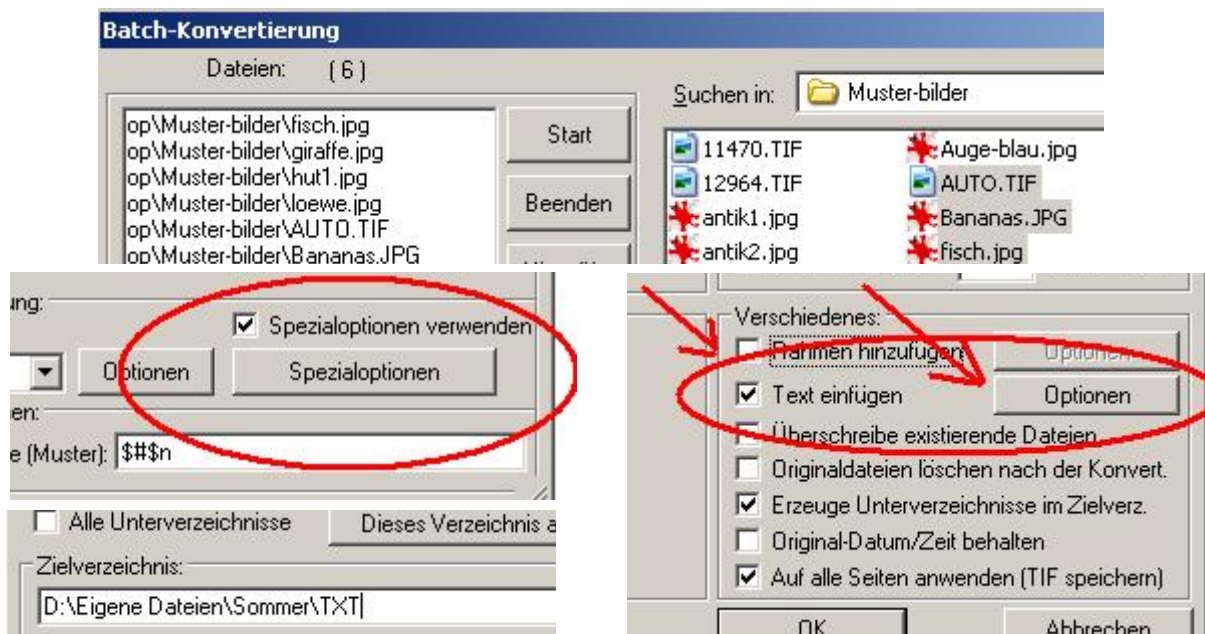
Batch-Konvertierung

Dateien: (6)

op\Muster-bilder\fisch.jpg
op\Muster-bilder\giraffe.jpg
op\Muster-bilder\hut1.jpg
op\Muster-bilder\loewe.jpg
op\Muster-bilder\AUTO.TIF
op\Muster-bilder\Bananas.JPG

Start

Beenden

Suchen in: Muster-bilder

11470.TIF
12964.TIF
antik1.jpg
antik2.jpg
Auge-blau.jpg
AUTO.TIF
Bananas.JPG
fisch.jpg

ung:

Spezialoptionen verwenden

Optionen

Spezialoptionen

en:

e (Muster): $##$n

Alle Unterverzeichnisse

Dieses Verzeichnis a

Zielverzeichnis:

D:\Eigene Dateien\Sommer\TXT

Verschiedenes:

Rahmen hinzufügen

Optionen

Text einfügen

Optionen

Überschreibe existierende Dateien

Originaldateien löschen nach der Konvert.

Erzeuge Unterverzeichnisse im Zielverz.

Original-Datum/Zeit behalten

Auf alle Seiten anwenden (TIF speichern)

OK

Abbrechen